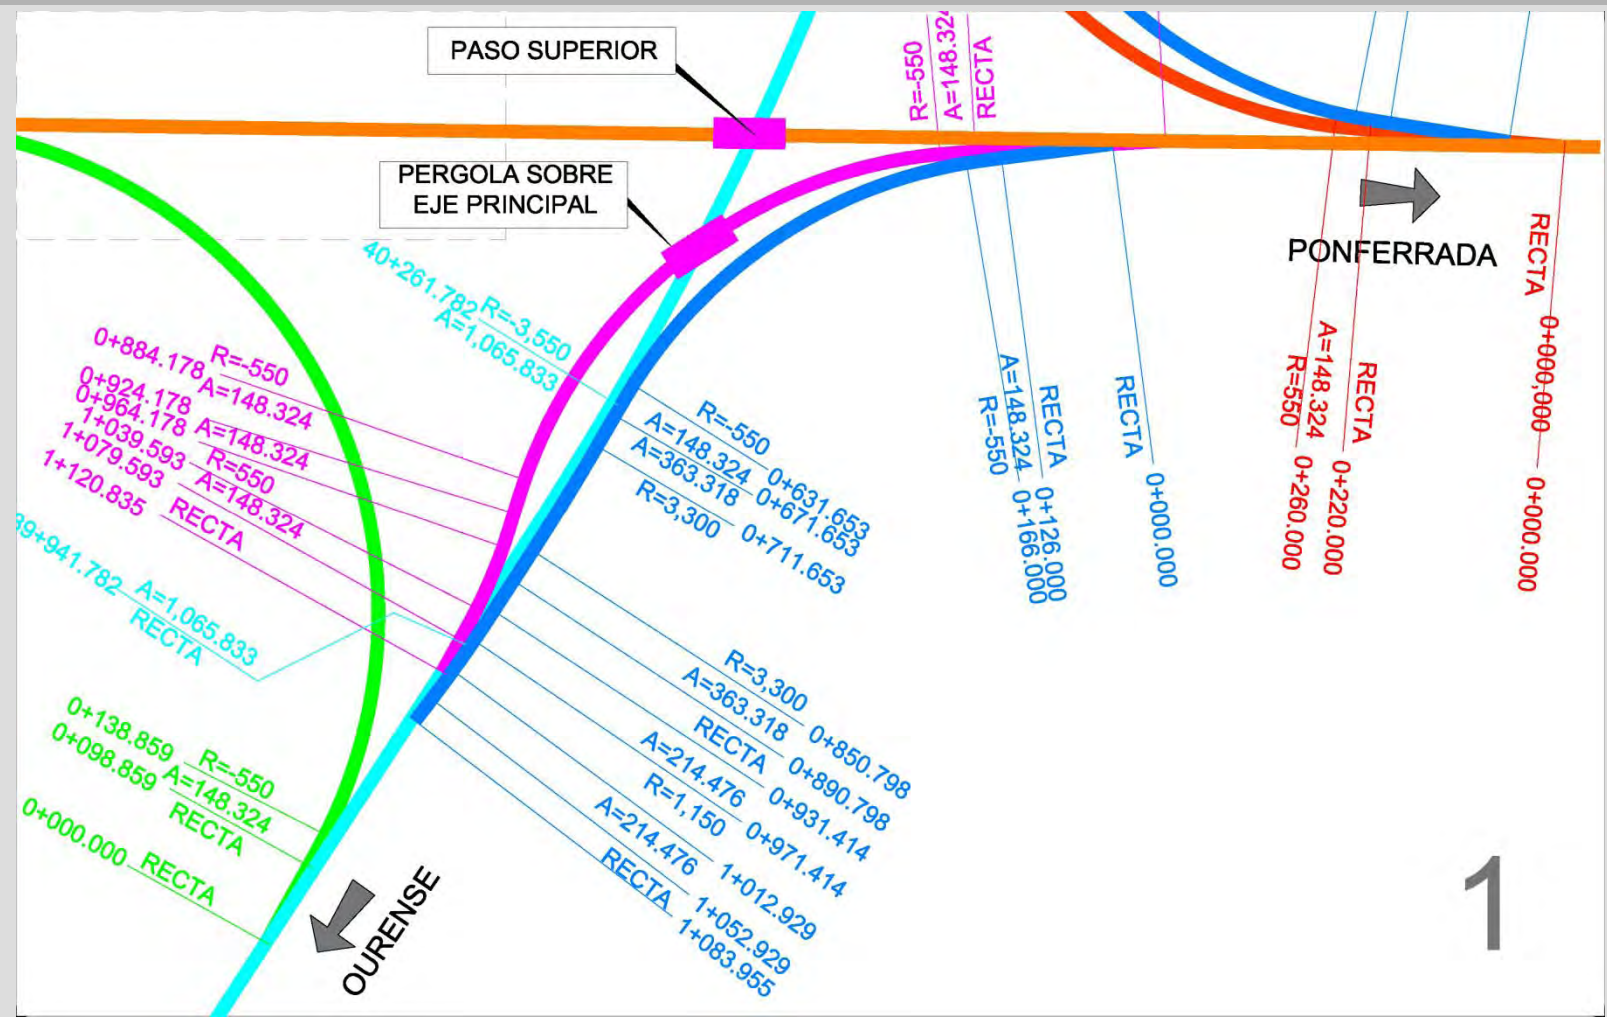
PASO SUPERIOR

R=-550
A=148.324
RECTA

PERGOLA SOBRE EJE PRINCIPAL

PONFERRADA

RECTA
0+000.000

40+261.782 R=-3,550
A=1,065.833

0+884.178 R=-550
0+924.178 A=148.324
0+964.178 A=148.324
1+039.593 R=550
1+079.593 A=148.324
1+120.835 RECTA

39+941.782 A=1,065.833
RECTA

R=-550 0+631.653
A=148.324 0+671.653
A=363.318
R=3,300 0+711.653

A=148.324
R=-550
RECTA
0+126.000
0+166.000

RECTA
0+000.000

A=148.324
R=550
RECTA
0+260.000
0+220.000

0+000.000

R=3,300 0+850.798
A=363.318 0+890.798
RECTA 0+931.414
A=214.476 0+971.414
R=1,150 1+012.929
A=214.476 1+052.929
RECTA 1+083.955

0+138.859 R=-550
0+098.859 A=148.324
RECTA
0+000.000 RECTA

OURENSE

1